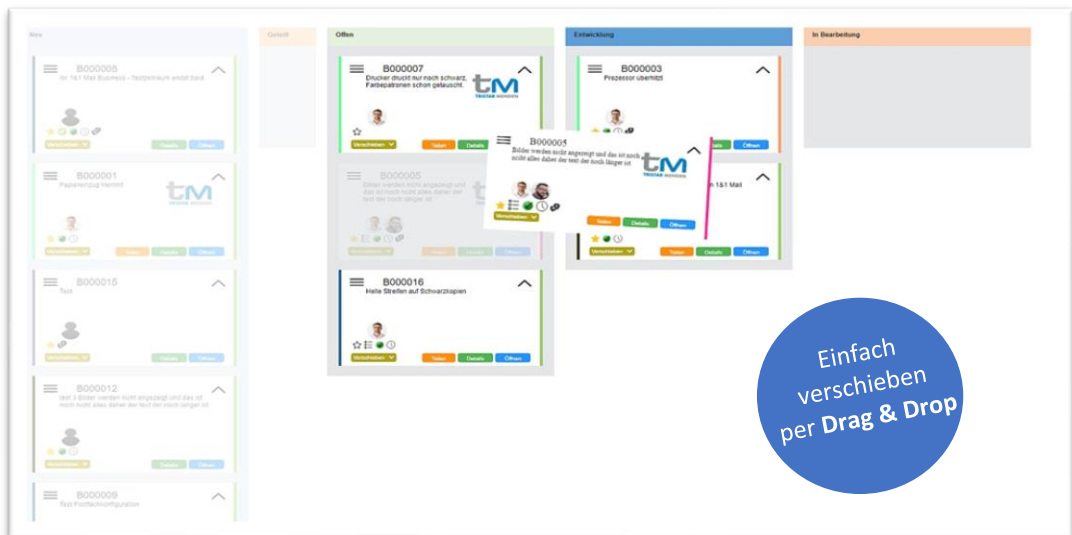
Neu

B000008
Ihr 1&1 Mail Business - Testpostfach wurde bald

Verschieben | Details | Öffnen

B000001
Papiereinzug klemmt

tM
TRISTAR MEDIEN

Verschieben | Teilen | Details | Öffnen

B000015
Test

Verschieben | Öffnen

B000012
test 3 Bilder werden nicht angezeigt und das ist noch nicht alles dabei der test der noch länger ist

Verschieben | Details | Öffnen

B000009
Test Postfachkonfiguration

Geteilt

Offen

B000007
Drucker druckt nur noch schwarz. Farbpatronen schon getauscht.

tM
TRISTAR MEDIEN

Verschieben | Teilen | Details | Öffnen

B000005
Bilder werden nicht angezeigt und das ist noch nicht alles dabei der text der noch länger ist

B000005
Bilder werden nicht angezeigt und das ist noch nicht alles dabei der text der noch länger ist

tM
TRISTAR MEDIEN

Verschieben | Teilen | Details | Öffnen

B000016
Helle Streifen auf Schwarzkopien

Verschieben | Teilen | Details | Öffnen

Entwicklung

B000003
Prozessor überhitzt

Details | Öffnen

n 1&1 Mail

Verschieben | Teilen | Details | Öffnen

In Bearbeitung

Einfach verschieben per **Drag & Drop**